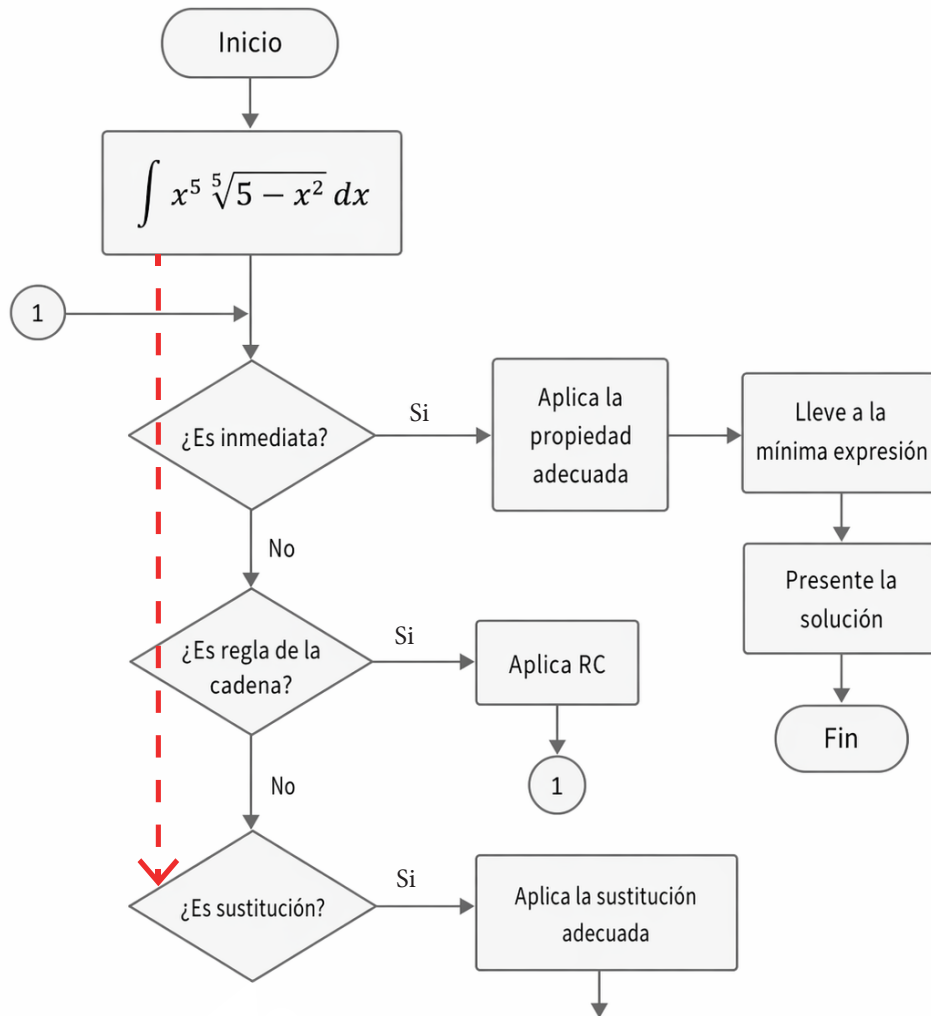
Inicio

$\int x^5 \sqrt[5]{5-x^2}\,dx$

1

¿Es inmediata?

Si

Aplica la propiedad adecuada

Lleve a la mínima expresión

Presente la solución

Fin

No

¿Es regla de la cadena?

Si

Aplica RC

1

No

¿Es sustitución?

Si

Aplica la sustitución adecuada